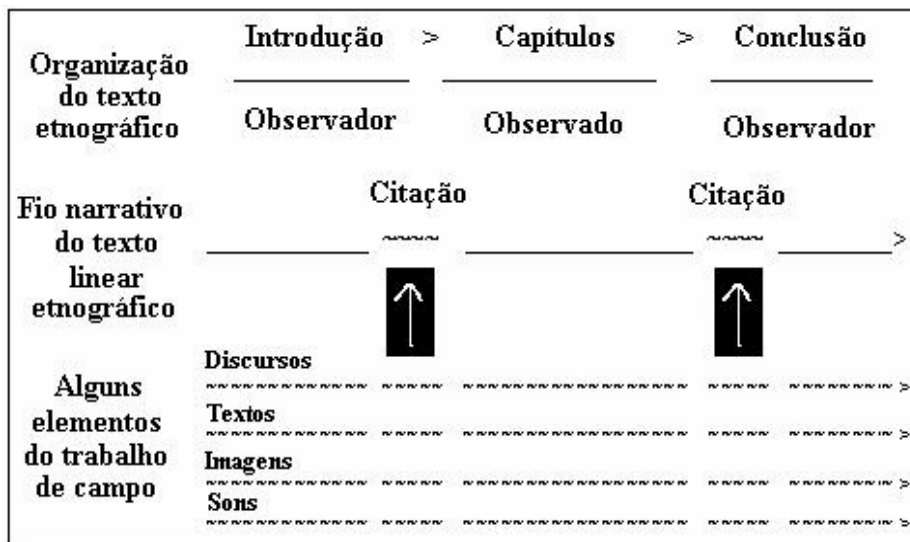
| Organização do texto etnográfico | Introdução > Observador | Capítulos > Observado | Conclusão Observador |
|---|---|---|---|

Fio narrativo do texto linear etnográfico

Citação ~~~~ Citação ~~~~ >

Alguns elementos do trabalho de campo

Discursos
~~~~~~~~~~ ~~~~~ ~~~~~~~~~~~~~~~ ~~~~~ ~~~~~~~~ >
Textos
~~~~~~~~~~ ~~~~~ ~~~~~~~~~~~~~~~ ~~~~~ ~~~~~~~~ >
Imagens
~~~~~~~~~~ ~~~~~ ~~~~~~~~~~~~~~~ ~~~~~ ~~~~~~~~ >
Sons
~~~~~~~~~~ ~~~~~ ~~~~~~~~~~~~~~~ ~~~~~ ~~~~~~~~ >